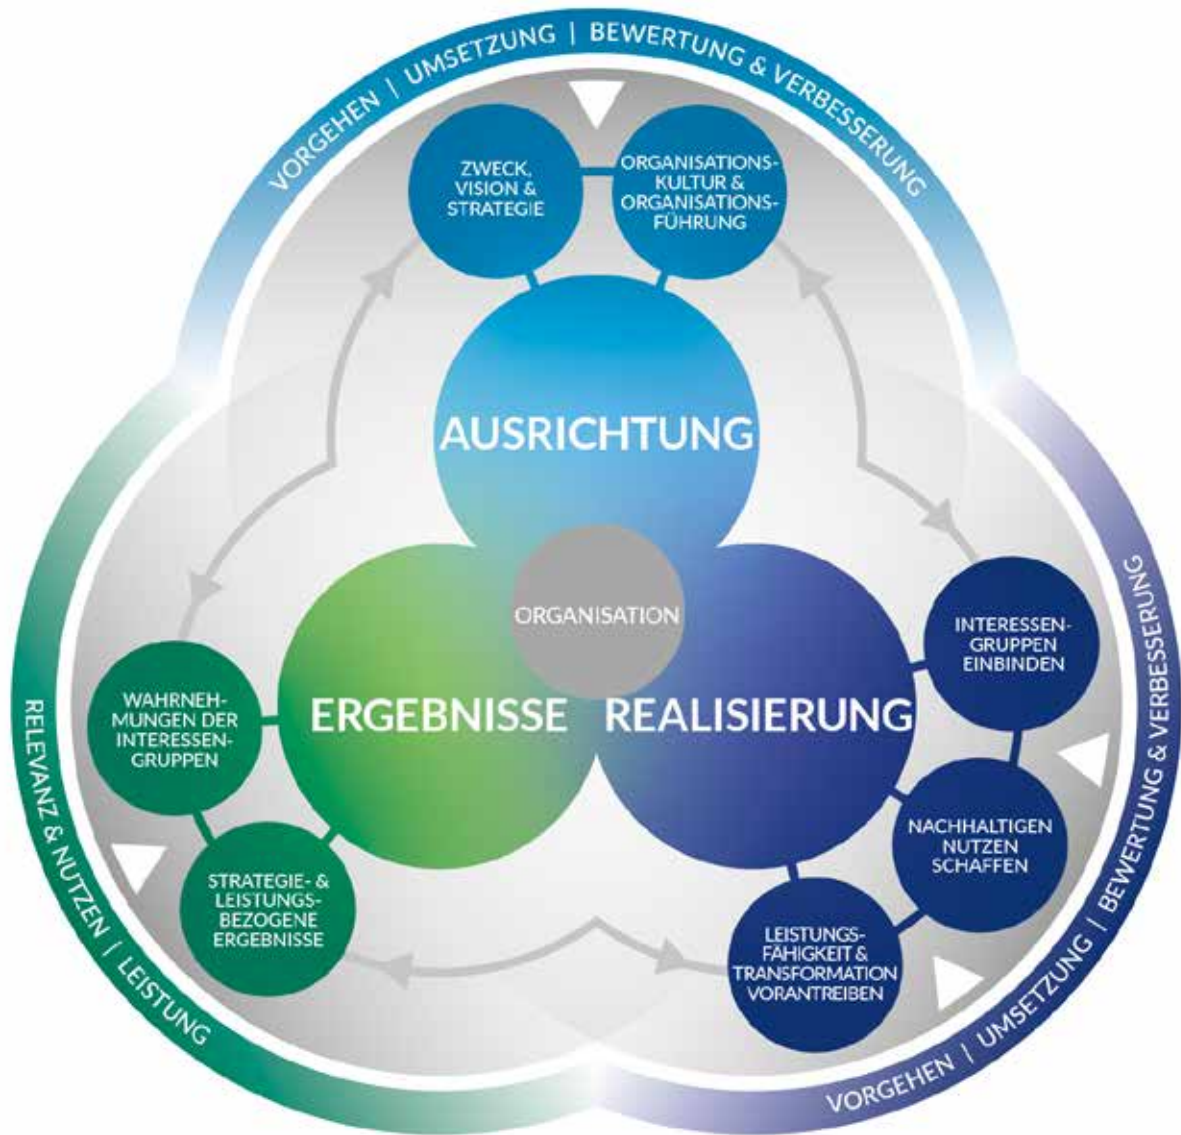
VORGEHEN | UMSETZUNG | BEWERTUNG & VERBESSERUNG

ZWECK, VISION & STRATEGIE

ORGANISATIONSKULTUR & ORGANISATIONSFÜHRUNG

AUSRICHTUNG

ORGANISATION

ERGEBNISSE

REALISIERUNG

INTERESSENGRUPPEN EINBINDEN

NACHHALTIGEN NUTZEN SCHAFFEN

LEISTUNGSFÄHIGKEIT & TRANSFORMATION VORANTREIBEN

WAHRNEHMUNGEN DER INTERESSENGRUPPEN

STRATEGIE- & LEISTUNGSBEZOGENE ERGEBNISSE

RELEVANZ & NUTZEN | LEISTUNG

VORGEHEN | UMSETZUNG | BEWERTUNG & VERBESSERUNG